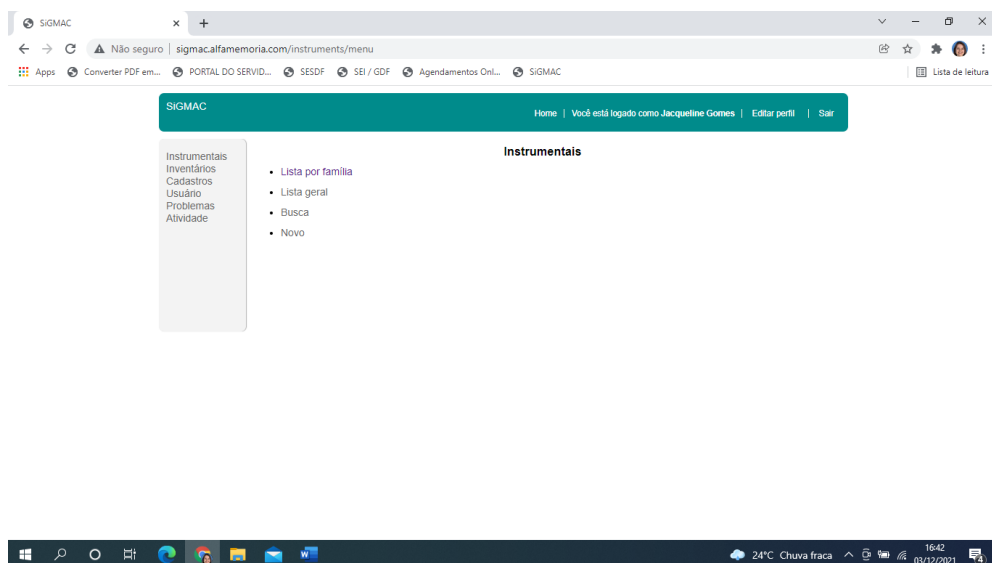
SiGMAC ×

Não seguro | sigmac.alfamemoria.com/instruments/menu

Apps Converter PDF em... PORTAL DO SERVID... SESDF SEI / GDF Agendamentos Onl... SiGMAC

Lista de leitura

SiGMAC

Home | Você está logado como Jacqueline Gomes | Editar perfil | Sair

Instrumentais
Inventários
Cadastros
Usuário
Problemas
Atividade

Instrumentais

- Lista por família
- Lista geral
- Busca
- Novo

24°C Chuva fraca 16:42 03/12/2021 4